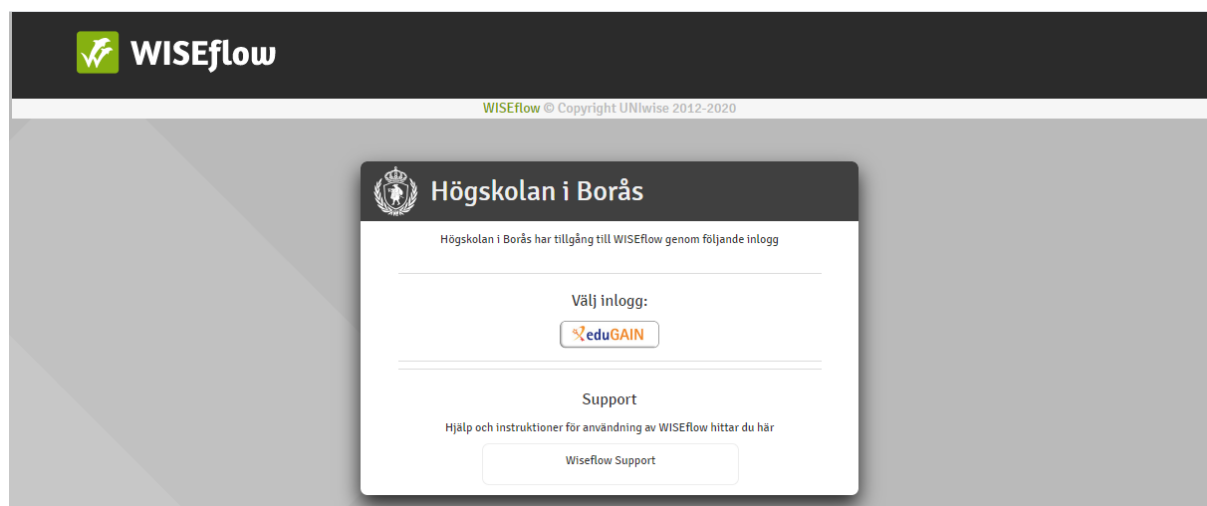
WISEflow

WISEflow © Copyright UNIwise 2012-2020

Högskolan i Borås

Högskolan i Borås har tillgång till WISEflow genom följande inlogg

Välj inlogg:

eduGAIN

Support

Hjälp och instruktioner för användning av WISEflow hittar du här

Wiseflow Support